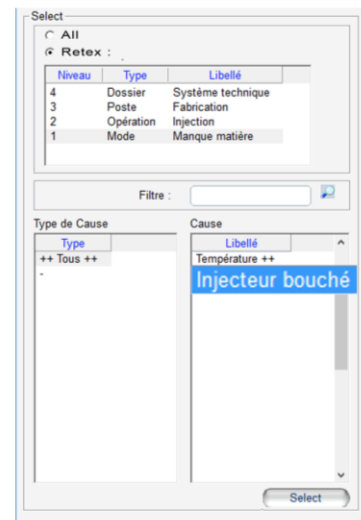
Select

All

Retex :

| Niveau | Type | Libellé |
|---|---|---|
| 4 | Dossier | Système technique |
| 3 | Poste | Fabrication |
| 2 | Opération | Injection |
| 1 | Mode | Manque matière |

Filtre :

Type de Cause

| Type |
|---|
| ++ Tous ++ |
| - |

Cause

| Libellé |
|---|
| Température ++ |
| Injecteur bouché |

Select